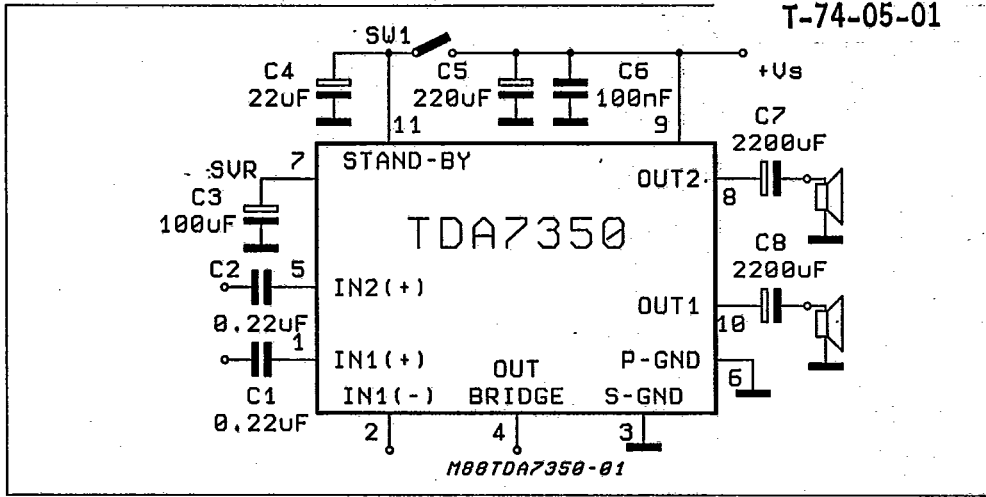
T-74-05-01

SW1

C4
22uF

C5
220uF

C6
100nF

+Vs

11

9

C7
2200uF

SVR

7

STAND-BY

OUT2

8

C3
100uF

TDA7350

C8
2200uF

C2

5

IN2(+)

0.22uF

OUT1

10

1

IN1(+)

OUT

P-GND

6

C1
0.22uF

IN1(-)

BRIDGE

S-GND

2

4

3

M88TDA7350-01